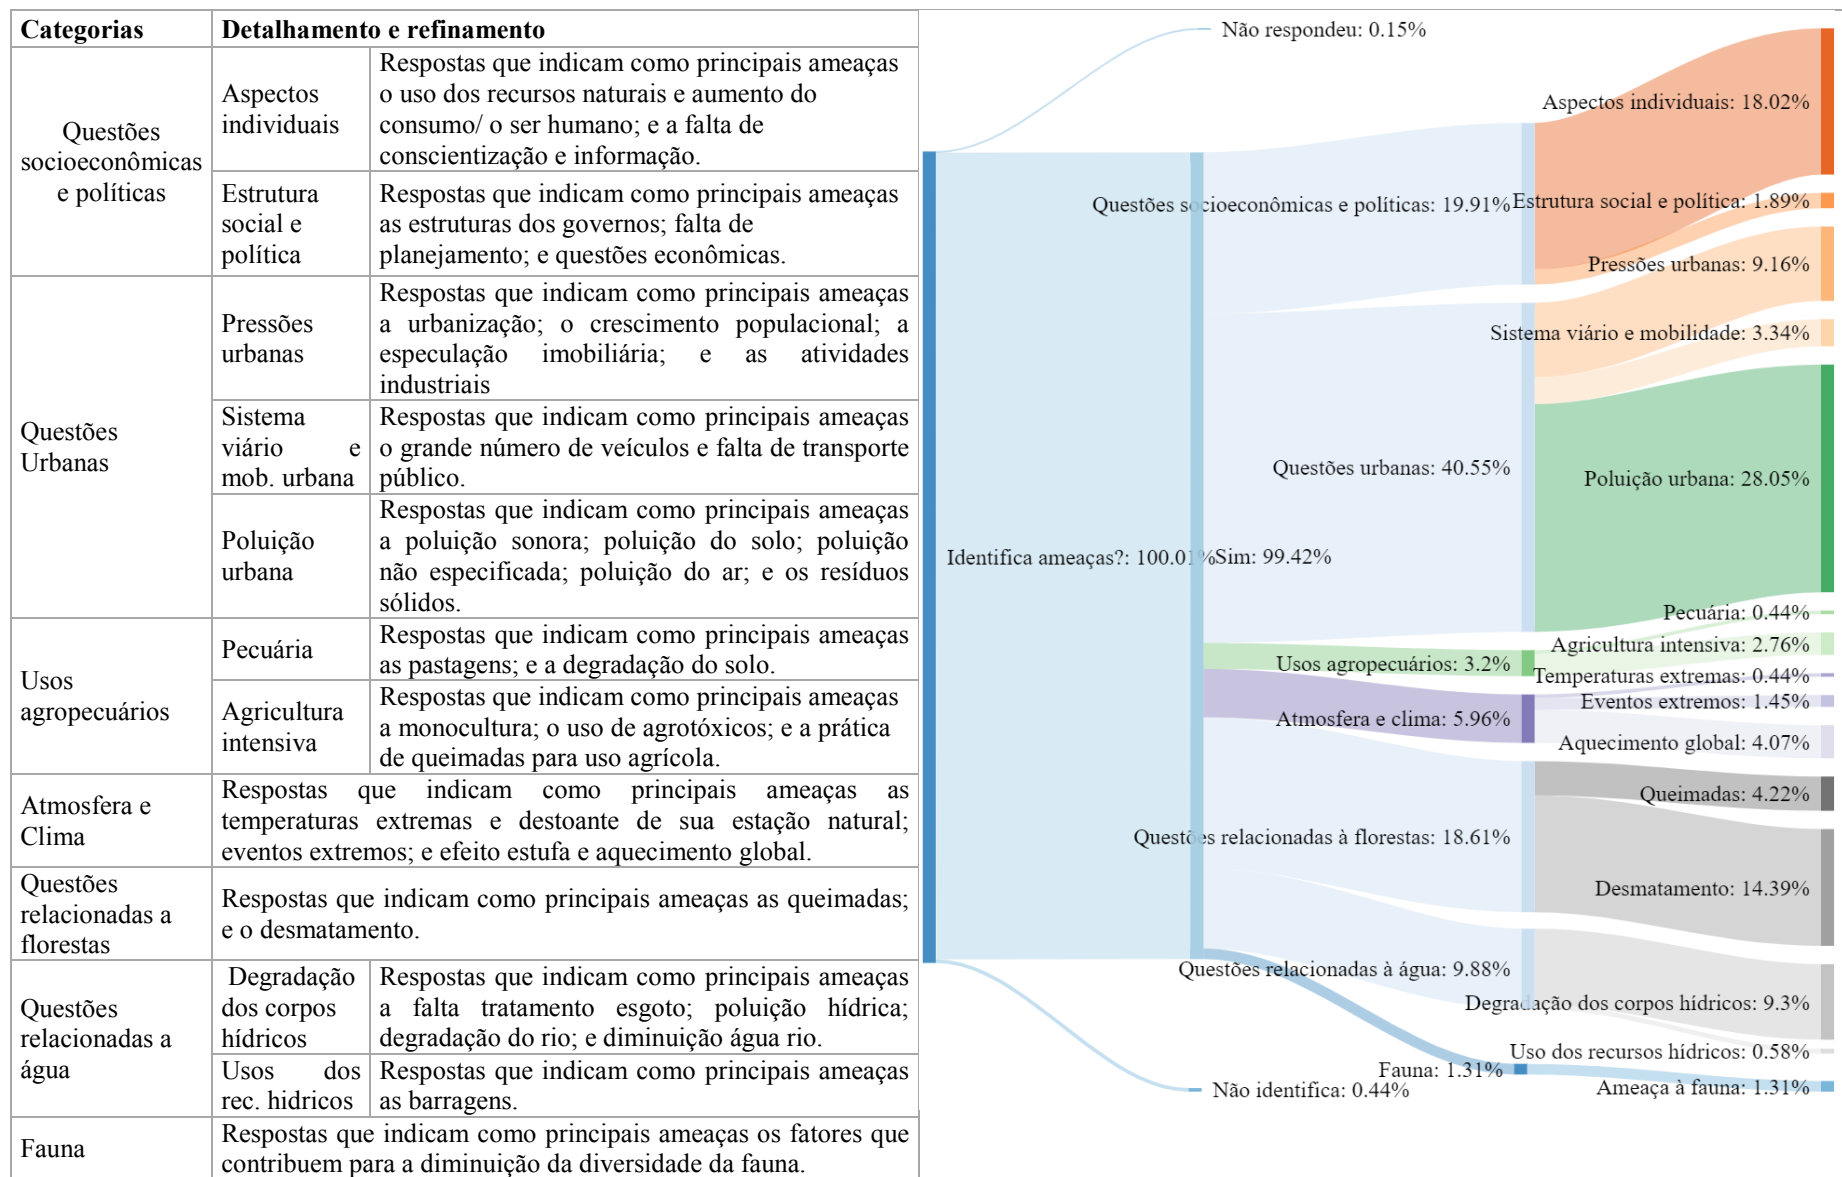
| Categorias | Detalhamento e refinamento | |
|---|---|---|
| Questões socioeconômicas e políticas | Aspectos individuais | Respostas que indicam como principais ameaças o uso dos recursos naturais e aumento do consumo/ o ser humano; e a falta de conscientização e informação. |
| | Estrutura social e política | Respostas que indicam como principais ameaças as estruturas dos governos; falta de planejamento; e questões econômicas. |
| Questões Urbanas | Pressões urbanas | Respostas que indicam como principais ameaças a urbanização; o crescimento populacional; a especulação imobiliária; e as atividades industriais |
| | Sistema viário e mob. urbana | Respostas que indicam como principais ameaças o grande número de veículos e falta de transporte público. |
| | Poluição urbana | Respostas que indicam como principais ameaças a poluição sonora; poluição do solo; poluição não especificada; poluição do ar; e os resíduos sólidos. |
| Usos agropecuários | Pecuária | Respostas que indicam como principais ameaças as pastagens; e a degradação do solo. |
| | Agricultura intensiva | Respostas que indicam como principais ameaças a monocultura; o uso de agrotóxicos; e a prática de queimadas para uso agrícola. |
| Atmosfera e Clima | Respostas que indicam como principais ameaças as temperaturas extremas e destoante de sua estação natural; eventos extremos; e efeito estufa e aquecimento global. | |
| Questões relacionadas a florestas | Respostas que indicam como principais ameaças as queimadas; e o desmatamento. | |
| Questões relacionadas a água | Degradação dos corpos hídricos | Respostas que indicam como principais ameaças a falta tratamento esgoto; poluição hídrica; degradação do rio; e diminuição água rio. |
| | Usos dos rec. hidricos | Respostas que indicam como principais ameaças as barragens. |
| Fauna | Respostas que indicam como principais ameaças os fatores que contribuem para a diminuição da diversidade da fauna. | |

Não respondeu: 0.15%
Aspectos individuais: 18.02%
Questões socioeconômicas e políticas: 19.91%
Estrutura social e política: 1.89%
Pressões urbanas: 9.16%
Sistema viário e mobilidade: 3.34%
Questões urbanas: 40.55%
Poluição urbana: 28.05%
Identifica ameaças?: 100.01%
Sim: 99.42%
Pecuária: 0.44%
Agricultura intensiva: 2.76%
Usos agropecuários: 3.2%
Temperaturas extremas: 0.44%
Eventos extremos: 1.45%
Atmosfera e clima: 5.96%
Aquecimento global: 4.07%
Queimadas: 4.22%
Questões relacionadas à florestas: 18.61%
Desmatamento: 14.39%
Questões relacionadas à água: 9.88%
Degradação dos corpos hídricos: 9.3%
Uso dos recursos hídricos: 0.58%
Fauna: 1.31%
Não identifica: 0.44%
Ameaça à fauna: 1.31%